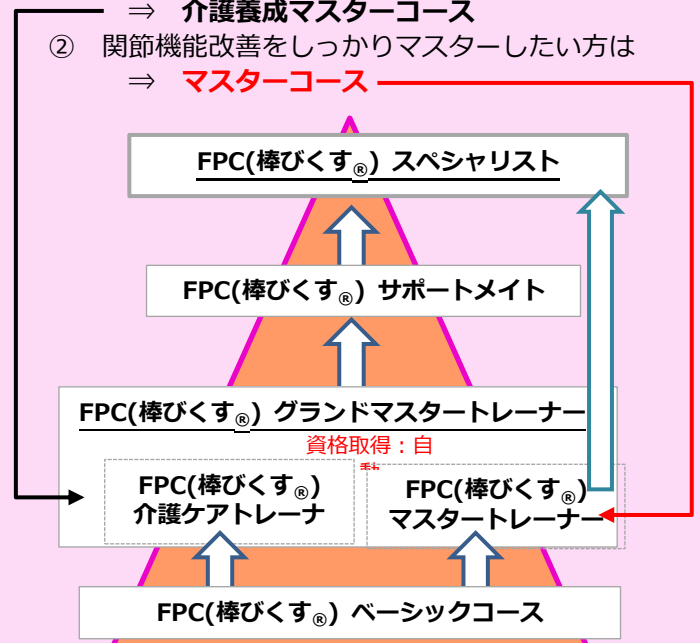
⇒ 介護養成マスターコース

② 関節機能改善をしっかりマスターしたい方は

⇒ マスターコース

FPC(棒びくす®) スペシャリスト

FPC(棒びくす®) サポートメイト

FPC(棒びくす®) グランドマスタートレーナー

資格取得：自

FPC(棒びくす®) 介護ケアトレーナ

FPC(棒びくす®) マスタートレーナー

FPC(棒びくす®) ベーシックコース